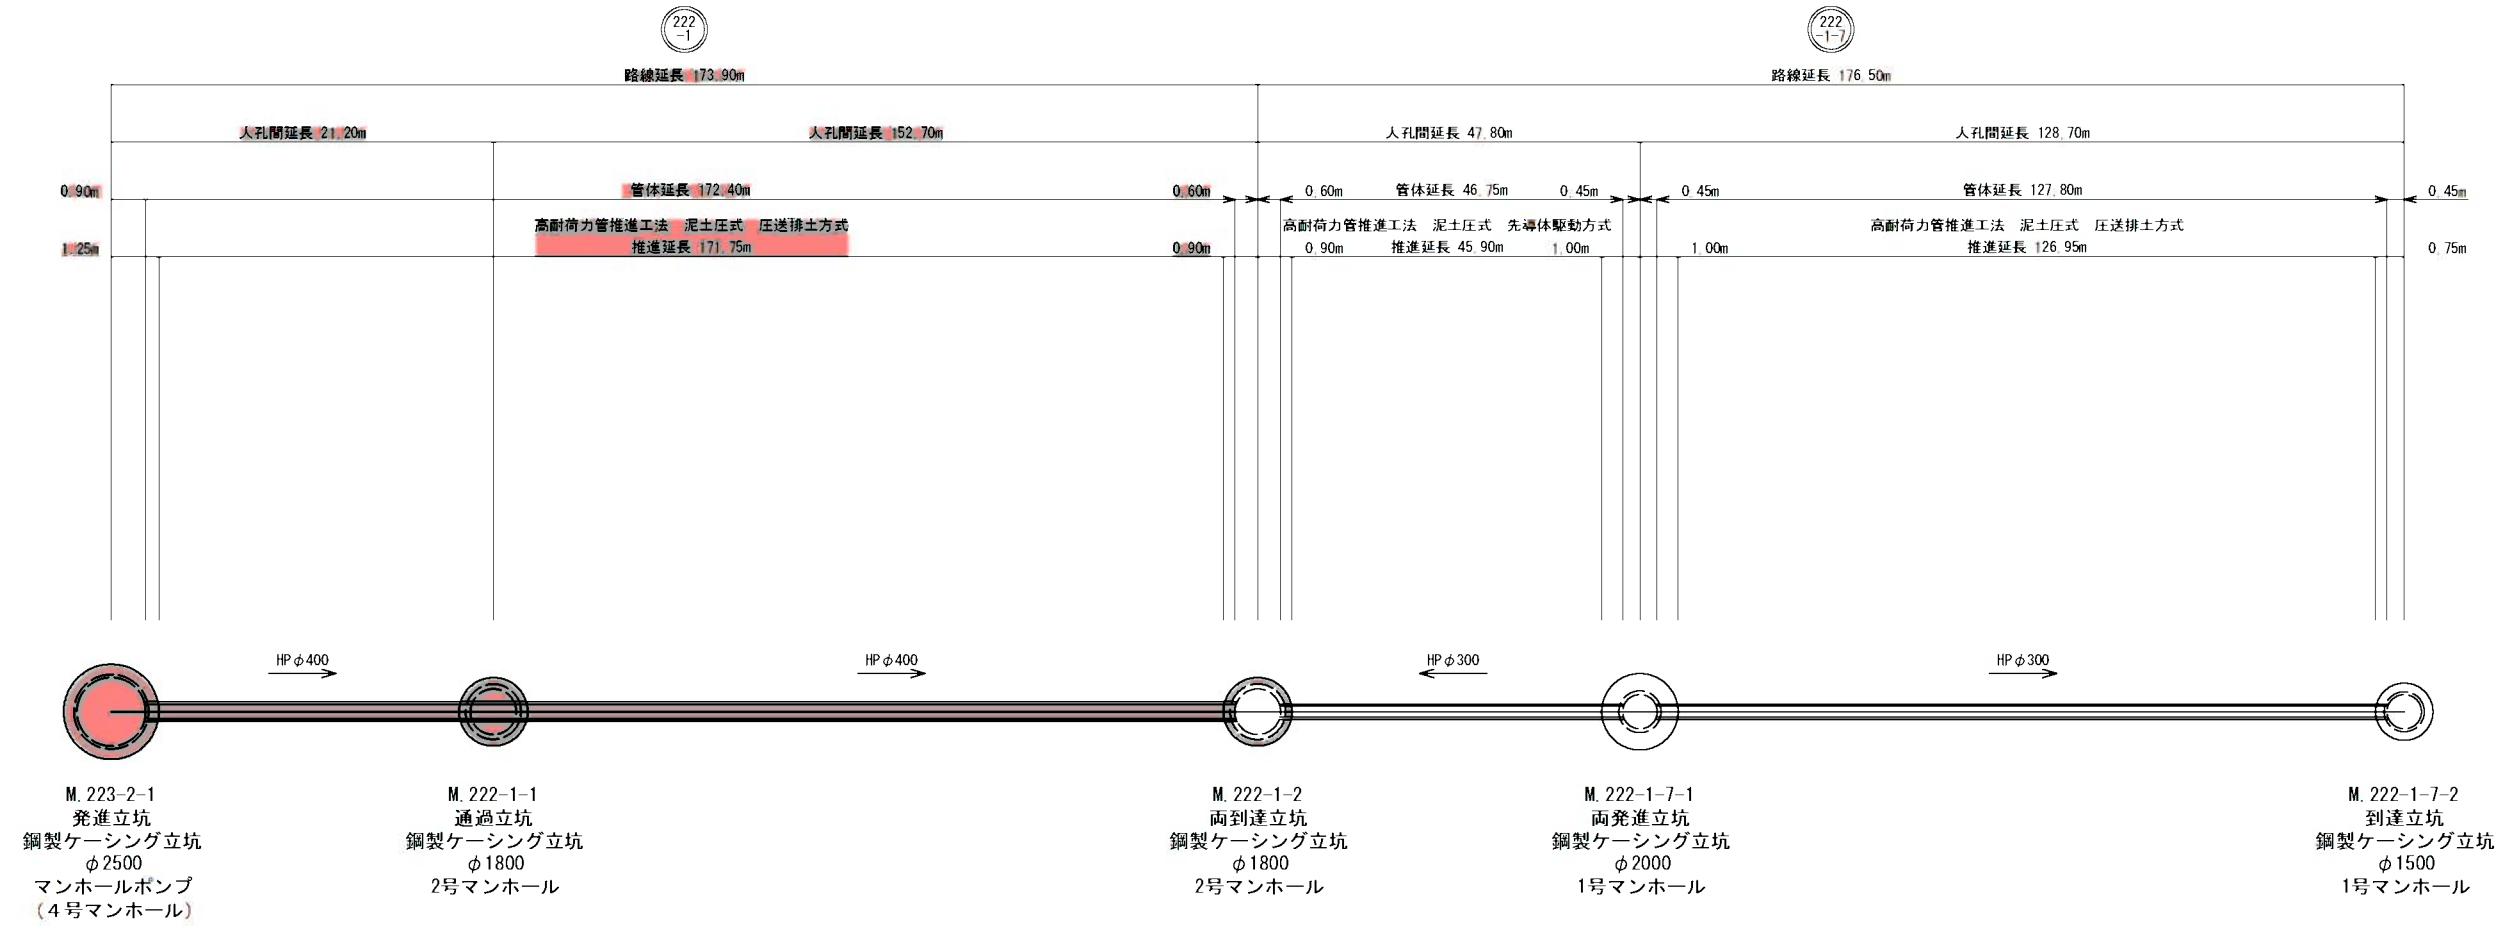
222
-1

222
-1-7

路線延長 173.90m

路線延長 176.50m

人孔間延長 21.20m

人孔間延長 152.70m

人孔間延長 47.80m

人孔間延長 128.70m

0.90m

管体延長 172.40m

0.60m

0.60m

管体延長 46.75m

0.45m

0.45m

管体延長 127.80m

0.45m

高耐荷力管推進工法 泥土圧式 圧送排土方式

推進延長 171.75m

1.25m

0.90m

高耐荷力管推進工法 泥土圧式 先導体駆動方式

0.90m

推進延長 45.90m

1.00m

高耐荷力管推進工法 泥土圧式 圧送排土方式

1.00m

推進延長 126.95m

0.75m

HP$\phi$400

HP$\phi$400

HP$\phi$300

HP$\phi$300

M.223-2-1
発進立坑
鋼製ケーシング立坑
$\phi$2500
マンホールポンプ
(4号マンホール)

M.222-1-1
通過立坑
鋼製ケーシング立坑
$\phi$1800
2号マンホール

M.222-1-2
両到達立坑
鋼製ケーシング立坑
$\phi$1800
2号マンホール

M.222-1-7-1
両発進立坑
鋼製ケーシング立坑
$\phi$2000
1号マンホール

M.222-1-7-2
到達立坑
鋼製ケーシング立坑
$\phi$1500
1号マンホール